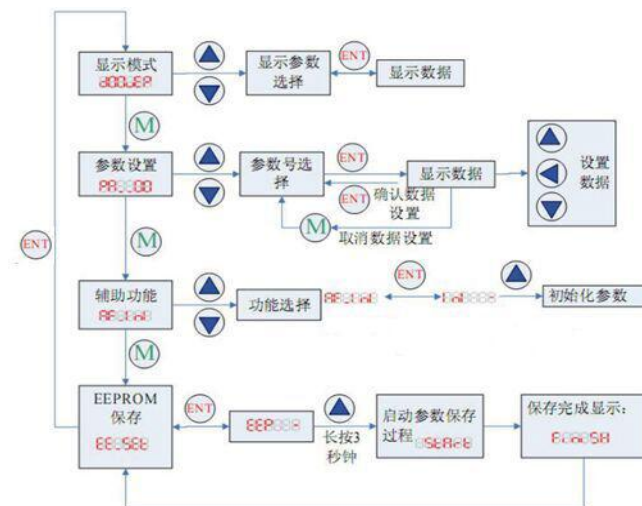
显示模式
dADJEP

显示参数选择

ENT

显示数据

M

参数设置
PA000

参数号选择

ENT

显示数据

设置数据

ENT
确认数据设置

M
取消数据设置

ENT

M

辅助功能
AF0000

功能选择

AF0000

ENT

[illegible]

初始化参数

M

EEPROM
保存
EE0SEt

ENT

EEP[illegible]

长按3秒钟

启动参数保存过程
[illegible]

保存完成显示:
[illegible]